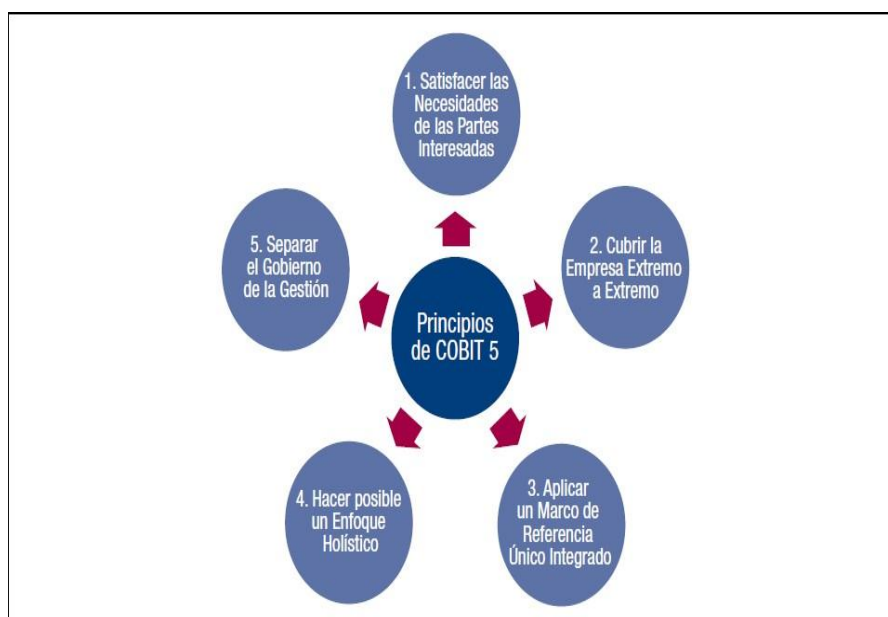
Principios de COBIT 5

1. Satisfacer las Necesidades de las Partes Interesadas

2. Cubrir la Empresa Extremo a Extremo

3. Aplicar un Marco de Referencia Único Integrado

4. Hacer posible un Enfoque Holístico

5. Separar el Gobierno de la Gestión